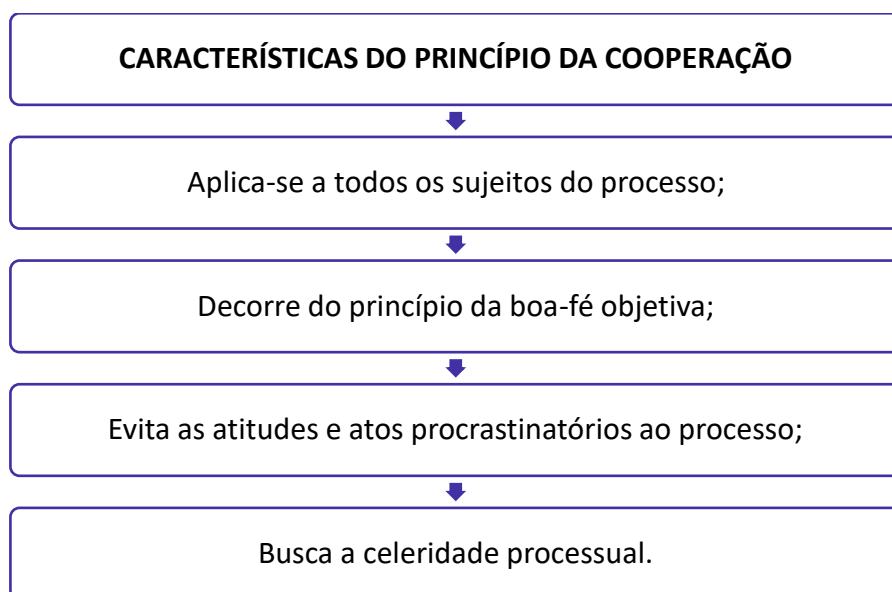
CARACTERÍSTICAS DO PRINCÍPIO DA COOPERAÇÃO

Aplica-se a todos os sujeitos do processo;

Decorre do princípio da boa-fé objetiva;

Evita as atitudes e atos procrastinatórios ao processo;

Busca a celeridade processual.